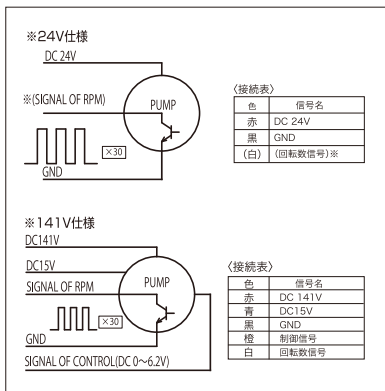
※24V仕様

DC 24V

※(SIGNAL OF RPM)

PUMP

×30

GND

〈接続表〉

| 色 | 信号名 |
|---|---|
| 赤 | DC 24V |
| 黒 | GND |
| (白) | (回転数信号)※ |

※141V仕様

DC141V

DC15V

SIGNAL OF RPM

PUMP

×30

GND

SIGNAL OF CONTROL(DC 0～6.2V)

〈接続表〉

| 色 | 信号名 |
|---|---|
| 赤 | DC 141V |
| 青 | DC15V |
| 黒 | GND |
| 橙 | 制御信号 |
| 白 | 回転数信号 |